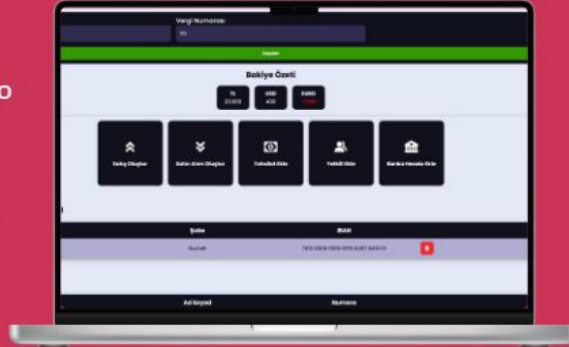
Vergi Numarası

Kaydet

Bakiye Özeti

TL
23.000

USD
400

EURO
-1.200

Satış Oluştur

Satın Alım Oluştur

Tahsilat Gir

Yetkili Gir

Banka Hesabı Gir

Şube

IBAN

Kumsal

TR12 0006 0006 0015 6387 3403 31

Ad Soyad

Numara